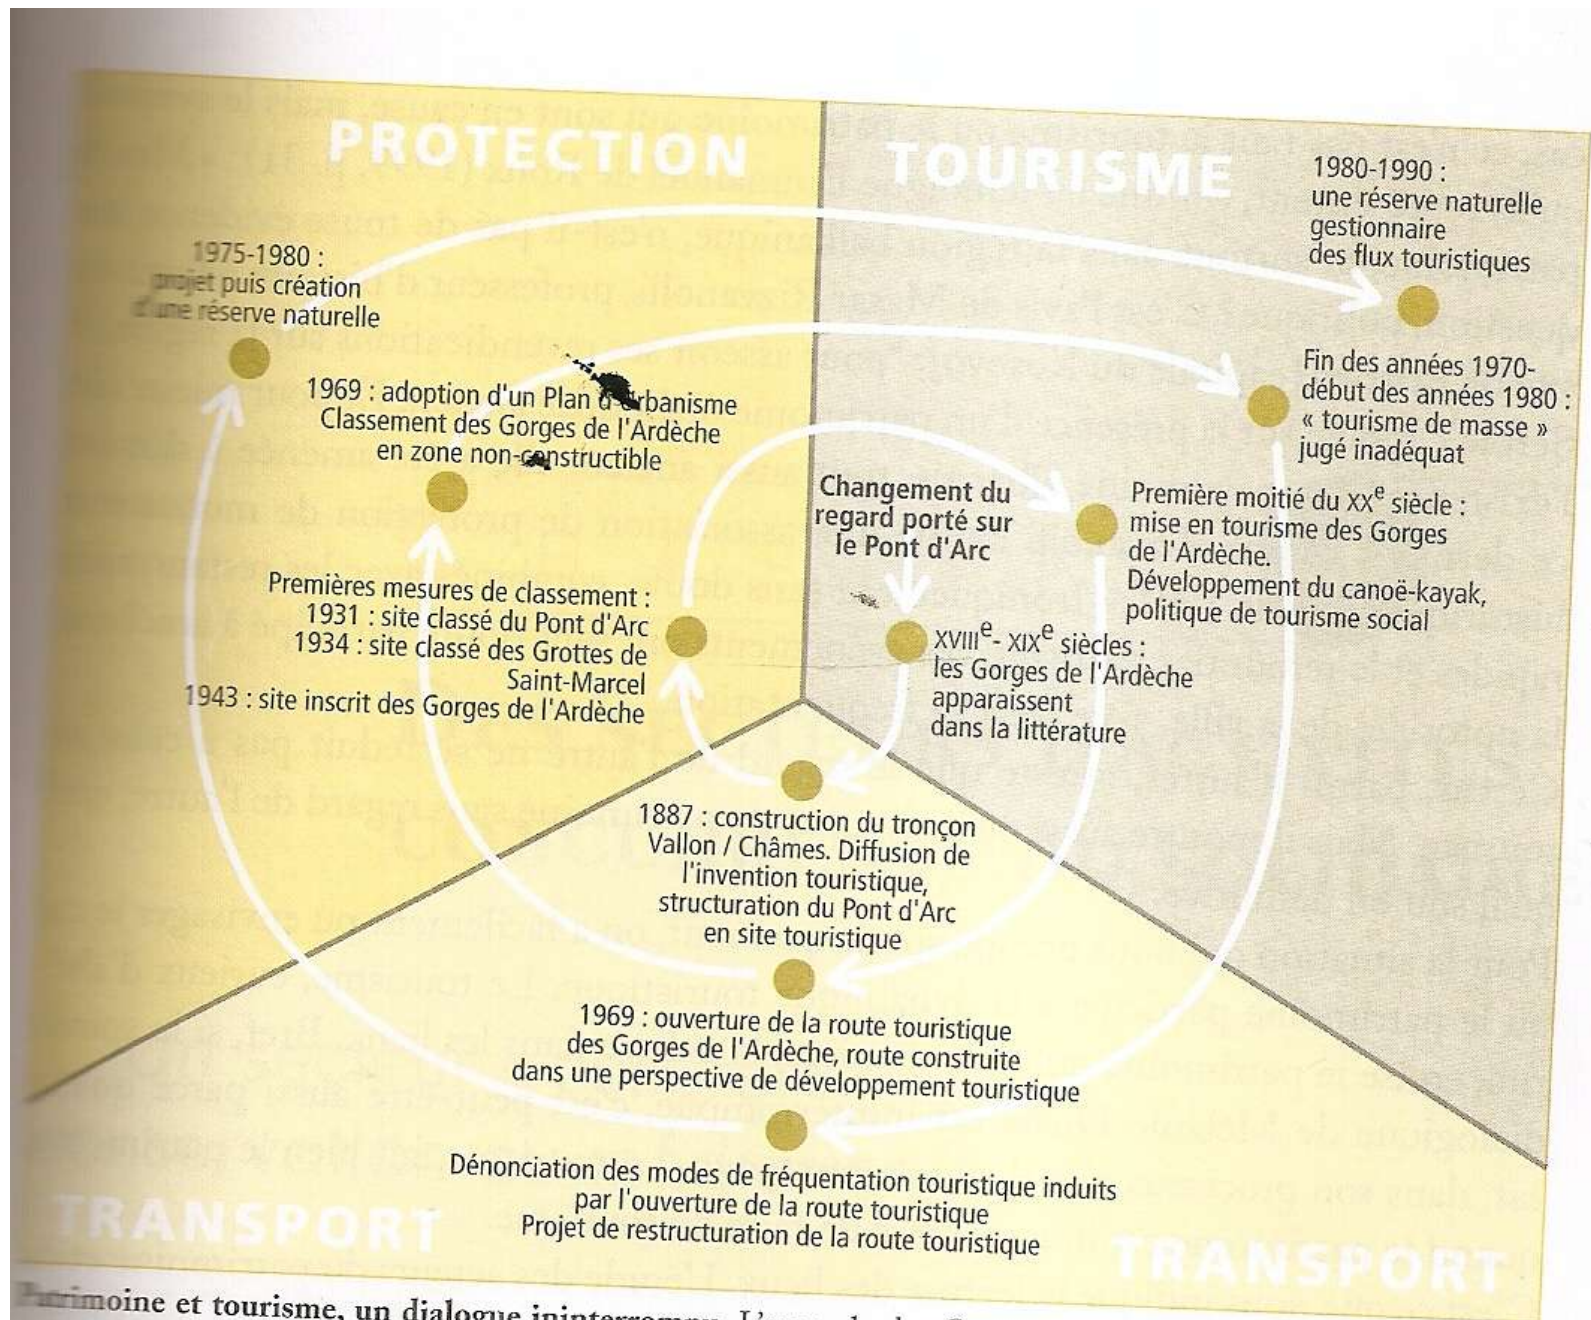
PROTECTION

TOURISME

1980-1990 : une réserve naturelle gestionnaire des flux touristiques

1975-1980 : projet puis création d'une réserve naturelle

Fin des années 1970- début des années 1980 : « tourisme de masse » jugé inadéquat

1969 : adoption d'un Plan d'urbanisme Classement des Gorges de l'Ardèche en zone non-constructible

Changement du regard porté sur le Pont d'Arc

Première moitié du XX$^{e}$ siècle : mise en tourisme des Gorges de l'Ardèche. Développement du canoë-kayak, politique de tourisme social

Premières mesures de classement : 1931 : site classé du Pont d'Arc 1934 : site classé des Grottes de Saint-Marcel 1943 : site inscrit des Gorges de l'Ardèche

XVIII$^{e}$- XIX$^{e}$ siècles : les Gorges de l'Ardèche apparaissent dans la littérature

1887 : construction du tronçon Vallon / Châmes. Diffusion de l'invention touristique, structuration du Pont d'Arc en site touristique

1969 : ouverture de la route touristique des Gorges de l'Ardèche, route construite dans une perspective de développement touristique

Dénonciation des modes de fréquentation touristique induits par l'ouverture de la route touristique Projet de restructuration de la route touristique

TRANSPORT

TRANSPORT

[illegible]imoine et tourisme, un dialogue ininterrompu. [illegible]